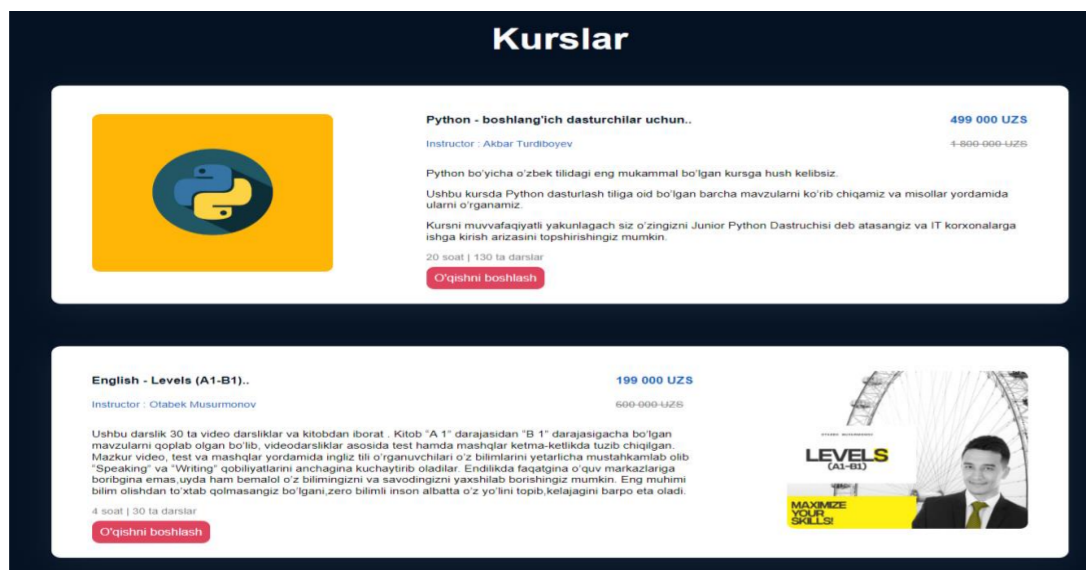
Kurslar

Python - boshlang'ich dasturchilar uchun..

499 000 UZS

Instructor : Akbar Turdiboyev

~~1 800 000 UZS~~

Python bo'yicha o'zbek tilidagi eng mukammal bo'lgan kursga hush kelibsiz.

Ushbu kursda Python dasturlash tiliga oid bo'lgan barcha mavzularni ko'rib chiqamiz va misollar yordamida ularni o'rganamiz.

Kursni muvvafaqiyatli yakunlagach siz o'zingizni Junior Python Dastruchisi deb atasangiz va IT korxonalarga ishga kirish arizasini topshirishingiz mumkin.

20 soat | 130 ta darslar

O'qishni boshlash

English - Levels (A1-B1)..

199 000 UZS

Instructor : Otabek Musurmonov

~~600 000 UZS~~

Ushbu darslik 30 ta video darsliklar va kitobdan iborat . Kitob "A 1" darajasidan "B 1" darajasigacha bo'lgan mavzularni qoplab olgan bo'lib, videodarsliklar asosida test hamda mashqlar ketma-ketlikda tuzib chiqilgan. Mazkur video, test va mashqlar yordamida ingliz tili o'rganuvchilari o'z bilimlarini yetarlicha mustahkamlab olib "Speaking" va "Writing" qobiliyatlarini anchagina kuchaytirib oladilar. Endilikda faqatgina o'quv markazlariga boribgina emas,uyda ham bemalol o'z bilimingizni va savodingizni yaxshilab borishingiz mumkin. Eng muhimi bilim olishdan to'xtab qolmasangiz bo'lgani,zero bilimli inson albatta o'z yo'lini topib,kelajagini barpo eta oladi.

4 soat | 30 ta darslar

O'qishni boshlash

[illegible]

LEVELS
(A1-B1)

MAXIMIZE
YOUR
SKILLS!